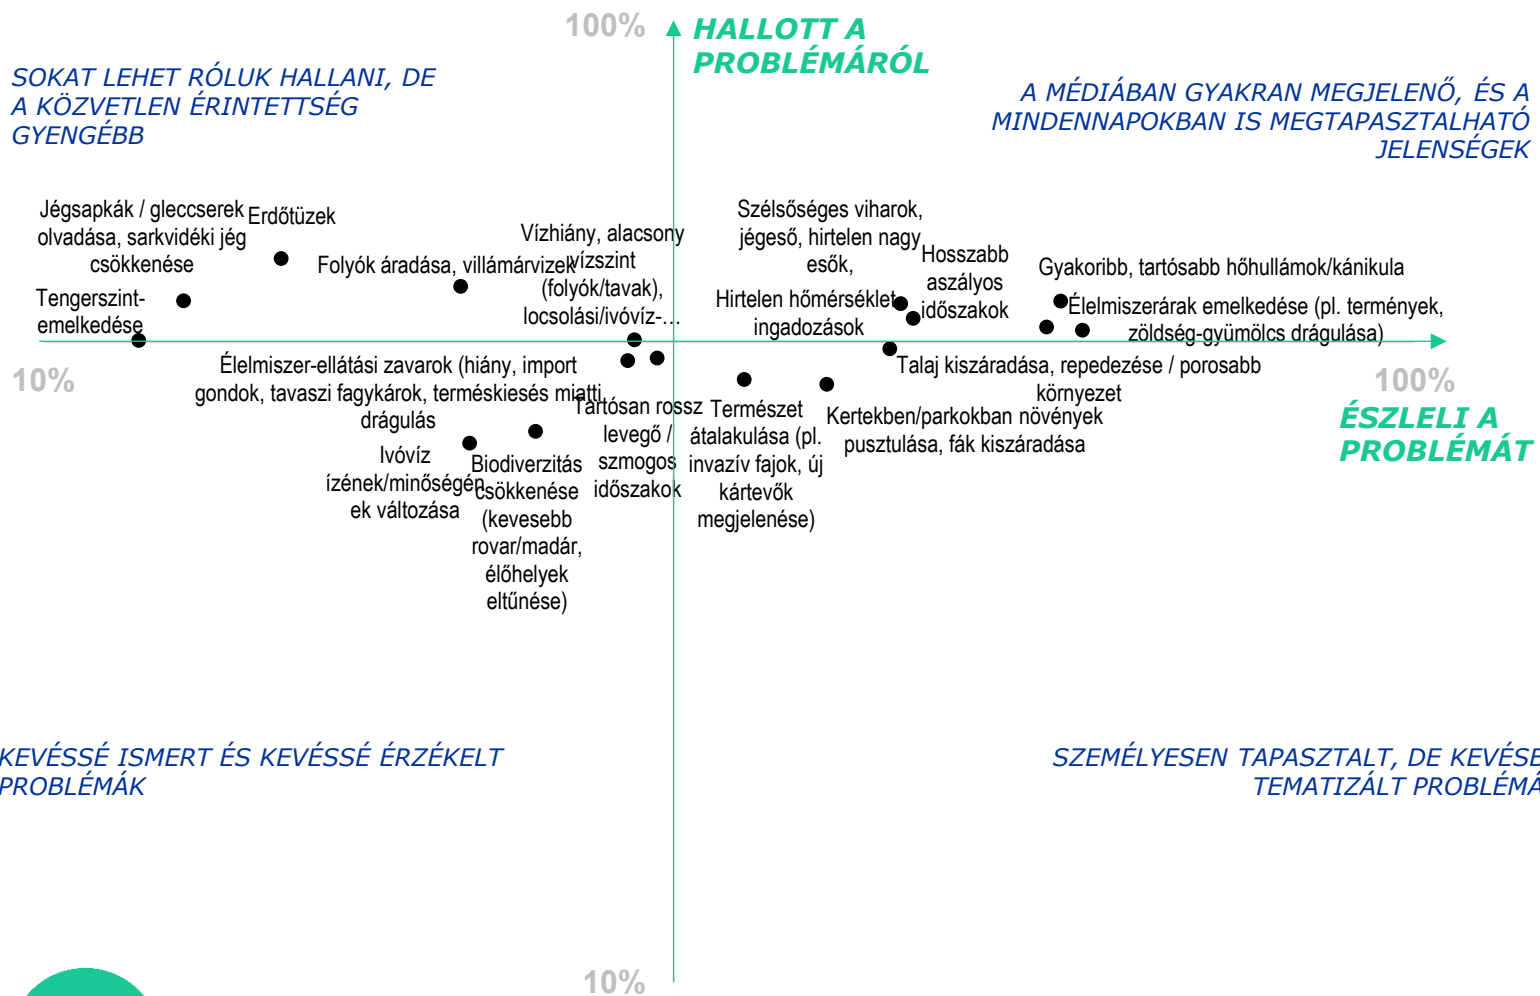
100%
HALLOTT A PROBLÉMÁRÓL

SOKAT LEHET RÓLUK HALLANI, DE A KÖZVETLEN ÉRINTETTSÉG GYENGÉBB

A MÉDIÁBAN GYAKRAN MEGJELENŐ, ÉS A MINDENNAPOKBAN IS MEGTAPASZTALHATÓ JELENSÉGEK

Jégsapkák / gleccserek olvadása, sarkvidéki jég csökkenése

Erdőtüzek

Tengerszint-emelkedése

Folyók áradása, villámárvizek

Vízhiány, alacsony vízszint (folyók/tavak), locsolási/ivóvíz-...

Szélsőséges viharok, jégeső, hirtelen nagy esők,

Hosszabb aszályos időszakok

Hirtelen hőmérséklet ingadozások

Gyakoribb, tartósabb hőhullámok/kánikula

Élelmiszerárak emelkedése (pl. termények, zöldség-gyümölcs drágulása)

10%

Élelmiszer-ellátási zavarok (hiány, import gondok, tavaszi fagykárok, terméskiesés miatti drágulás

Talaj kiszáradása, repedezése / porosabb környezet

100%

Tartósan rossz levegő / szmogos időszakok

Természet átalakulása (pl. invazív fajok, új kártevők megjelenése)

Kertekben/parkokban növények pusztulása, fák kiszáradása

ÉSZLELI A PROBLÉMÁT

Ivóvíz ízének/minőségének változása

Biodiverzitás csökkenése (kevesebb rovar/madár, élőhelyek eltűnése)

KEVÉSSÉ ISMERT ÉS KEVÉSSÉ ÉRZÉKELT PROBLÉMÁK

SZEMÉLYESEN TAPASZTALT, DE KEVÉSE TEMATIZÁLT PROBLÉMÁ

10%